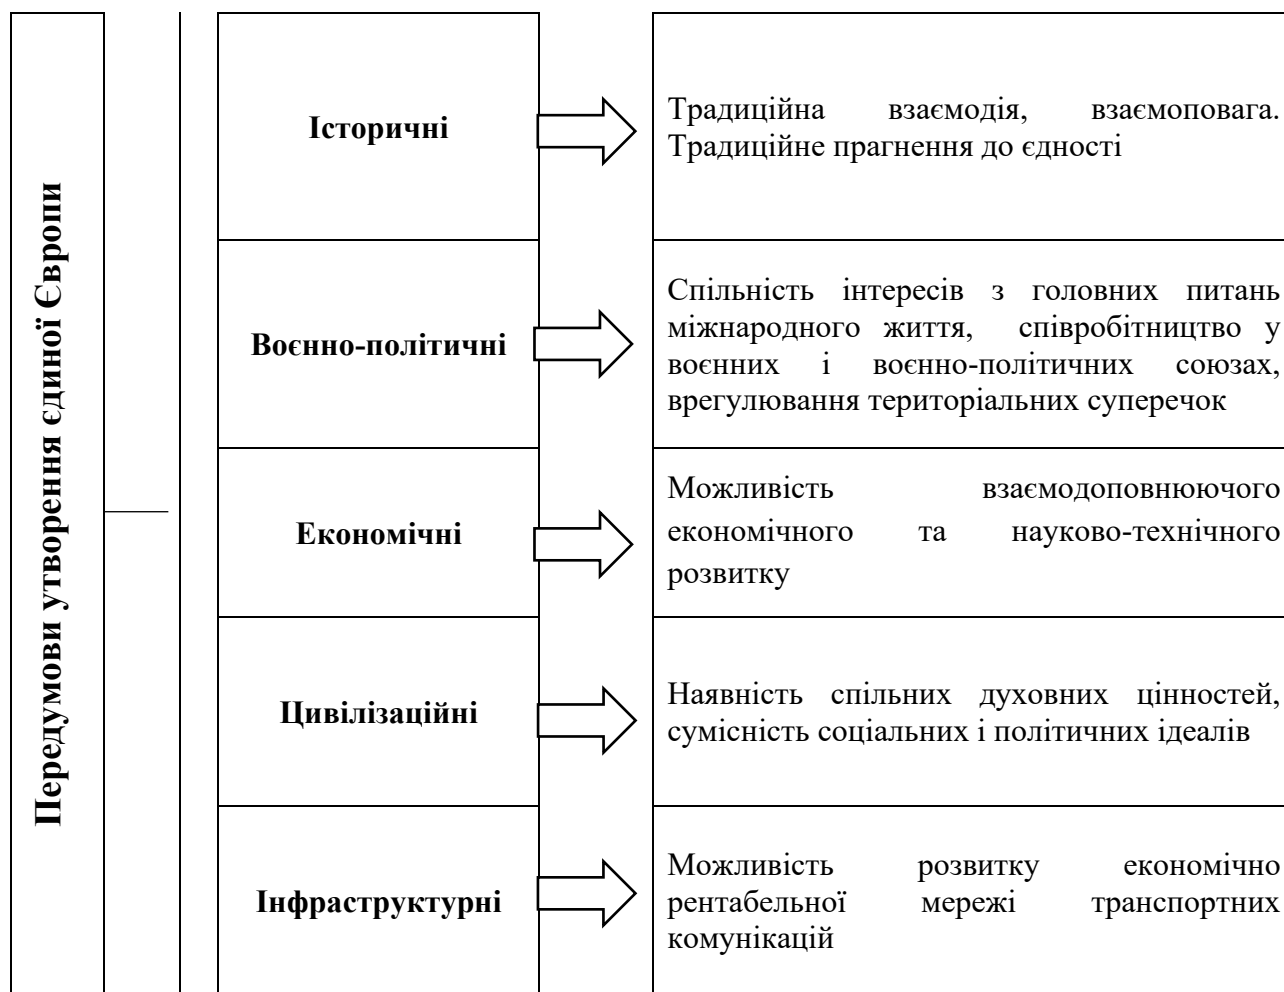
Передумови утворення єдиної Європи

Історичні

Традиційна взаємодія, взаємоповага. Традиційне прагнення до єдності

Воєнно-політичні

Спільність інтересів з головних питань міжнародного життя, співробітництво у воєнних і воєнно-політичних союзах, врегулювання територіальних суперечок

Економічні

Можливість взаємодоповнюючого економічного та науково-технічного розвитку

Цивілізаційні

Наявність спільних духовних цінностей, сумісність соціальних і політичних ідеалів

Інфраструктурні

Можливість розвитку економічно рентабельної мережі транспортних комунікацій